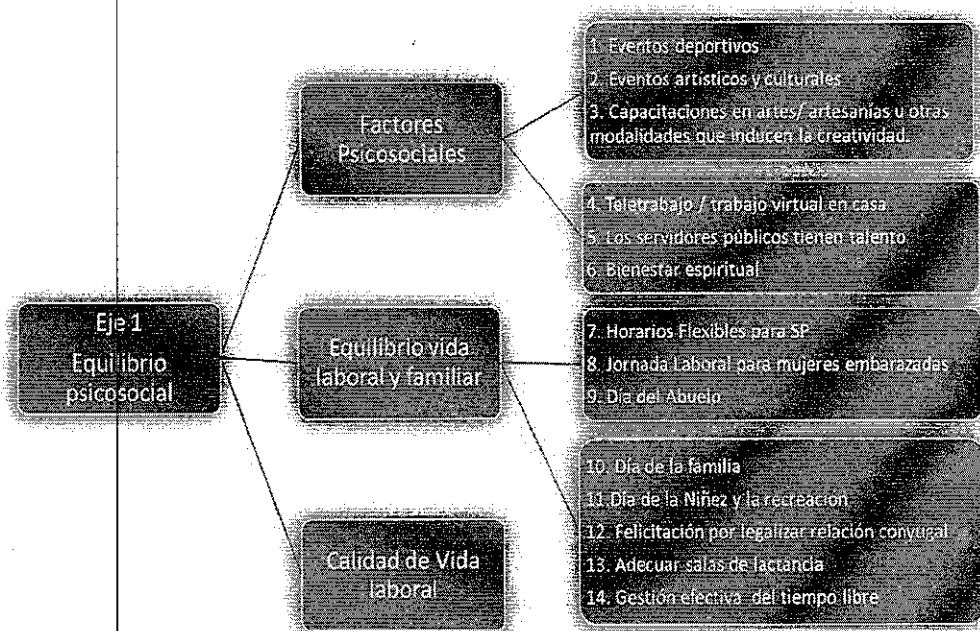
Eje 1
Equilibrio psicosocial

Factores Psicosociales

1. Eventos deportivos
2. Eventos artísticos y culturales
3. Capacitaciones en artes/ artesanías u otras modalidades que inducen la creatividad.

4. Teletrabajo / trabajo virtual en casa
5. Los servidores públicos tienen talento
6. Bienestar espiritual

Equilibrio vida laboral y familiar

7. Horarios Flexibles para SP
8. Jornada Laboral para mujeres embarazadas
9. Día del Abuelo

10. Día de la familia
11. Día de la Niñez y la recreación
12. Felicitación por legalizar relación conyugal
13. Adecuar salas de lactancia
14. Gestión efectiva del tiempo libre

Calidad de Vida laboral